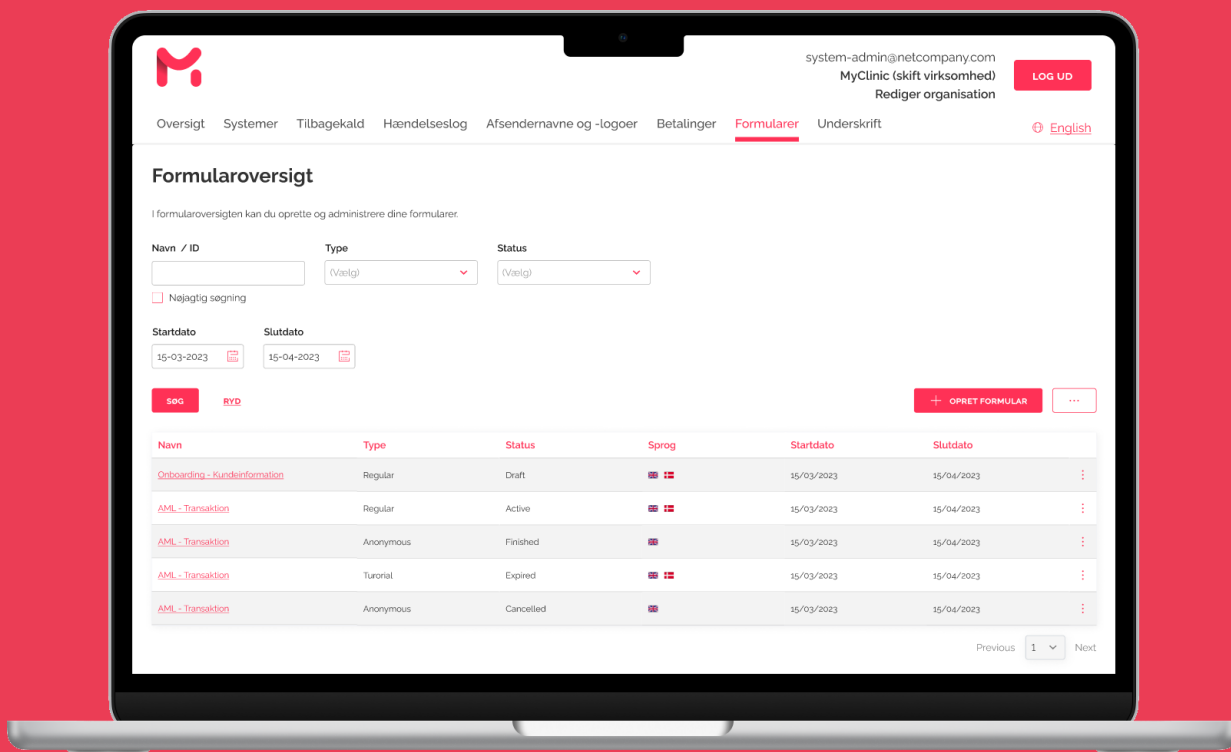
system-admin@netcompany.com
MyClinic (skift virksomhed)
Rediger organisation

LOG UD

Oversigt Systemer Tilbagekald Hændelseslog Afsendernavne og -logoer Betalinger Formularer Underskrift

English

Formularoversigt

I formularoversigten kan du oprette og administrere dine formularer.

Navn / ID

Type
(Vælg)

Status
(Vælg)

Nøjagtig søgning

Startdato
15-03-2023

Slutdato
15-04-2023

SØG RYD

OPRET FORMULAR

...

| Navn | Type | Status | Sprog | Startdato | Slutdato |
|---|---|---|---|---|---|
| Onboarding - Kundeinformation | Regular | Draft | | 15/03/2023 | 15/04/2023 |
| AML - Transaktion | Regular | Active | | 15/03/2023 | 15/04/2023 |
| AML - Transaktion | Anonymous | Finished | | 15/03/2023 | 15/04/2023 |
| AML - Transaktion | Turorial | Expired | | 15/03/2023 | 15/04/2023 |
| AML - Transaktion | Anonymous | Cancelled | | 15/03/2023 | 15/04/2023 |

Previous 1 Next